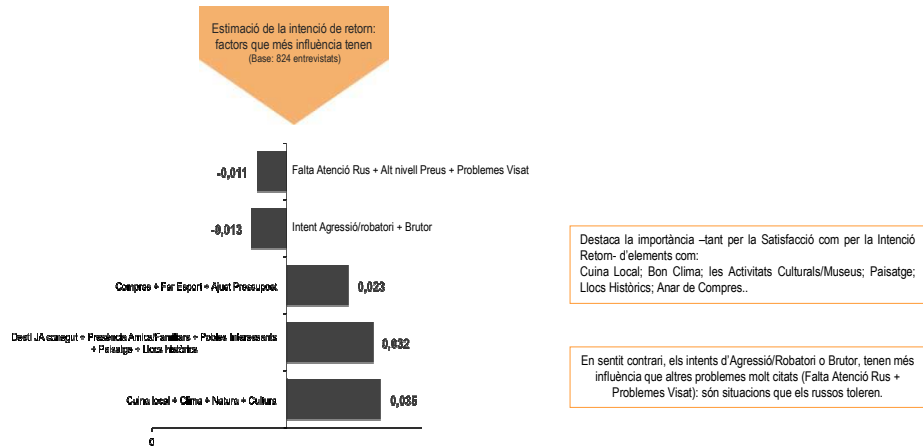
Estimació de la intenció de retorn: factors que més influència tenen
(Base: 824 entrevistats)

-0,011
Falta Atenció Rus + Alt nivell Preus + Problemes Visat

-0,013
Intent Agressió/robatori + Brutor

Compres + Fer Esport + Ajust Pressupost
0,023

Destí JA conegut + Presència Amics/Familiars + Pobles Interessants + Paisatge + Llocs Històrics
0,032

Cuina local + Clima + Natura + Cultura
0,035

0

Destaca la importància –tant per la Satisfacció com per la Intenció Retorn- d'elements com:
Cuina Local; Bon Clima; les Activitats Culturals/Museus; Paisatge; Llocs Històrics; Anar de Compres..

En sentit contrari, els intents d'Agressió/Robatori o Brutor, tenen més influència que altres problemes molt citats (Falta Atenció Rus + Problemes Visat): són situacions que els russos toleren.